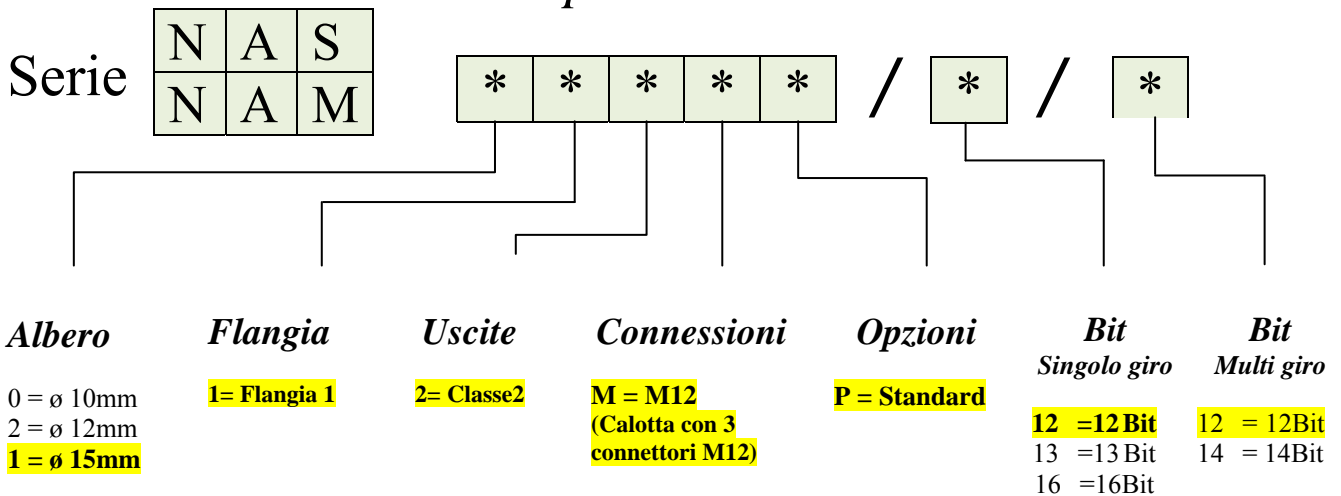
Serie

| N | A | S |
|---|---|---|
| N | A | M |

* * * * * / * / *

*Albero*

0 = ø 10mm
2 = ø 12mm
**1 = ø 15mm**

*Flangia*

**1= Flangia 1**

*Uscite*

**2= Classe2**

*Connessioni*

**M = M12 (Calotta con 3 connettori M12)**

*Opzioni*

**P = Standard**

*Bit*
*Singolo giro*

**12 =12 Bit**
13 =13 Bit
16 =16Bit

*Bit*
*Multi giro*

12 = 12Bit
14 = 14Bit